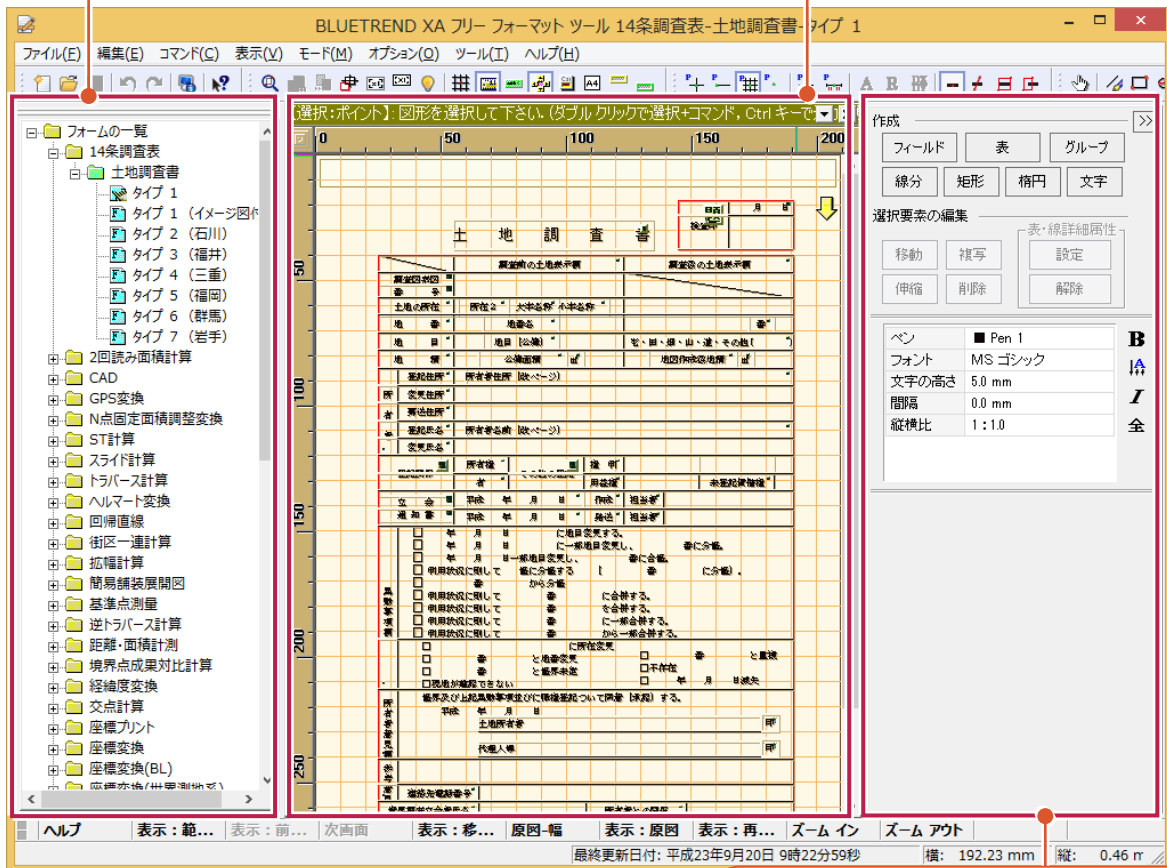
BLUETREND XA フリー フォーマット ツール 14条調査表-土地調査書-タイプ 1

ファイル(F) 編集(E) コマンド(C) 表示(V) モード(M) オプション(O) ツール(T) ヘルプ(H)

フォームの一覧
14条調査表
土地調査書
タイプ 1
タイプ 1 （イメージ図
タイプ 2 （石川）
タイプ 3 （福井）
タイプ 4 （三重）
タイプ 5 （福岡）
タイプ 6 （群馬）
タイプ 7 （岩手）
2回読み面積計算
CAD
GPS変換
N点固定面積調整変換
ST計算
スライド計算
トラバース計算
ヘルマート変換
回帰直線
街区一連計算
拡幅計算
簡易舗装展開図
基準点測量
逆トラバース計算
距離･面積計測
境界点成果対比計算
経緯度変換
交点計算
座標プリント
座標変換
座標変換(BL)

選択：ポイント】：図形を選択して下さい. (ダブル クリックで選択+コマンド，Ctrl キーで

0 50 100 150 200
50 100 150 200 250

土 地 調 査 書

作成
フィールド 表 グループ
線分 矩形 楕円 文字
選択要素の編集
表・線詳細属性
移動 複写 設定
伸縮 削除 解除

| ペン | ■ Pen 1 |
|---|---|
| フォント | MS ゴシック |
| 文字の高さ | 5.0 mm |
| 間隔 | 0.0 mm |
| 縦横比 | 1 : 1.0 |

B
I
全

ヘルプ 表示：範… 表示：前… 次画面 表示：移… 原図-幅 表示：原図 表示：再… ズーム イン ズーム アウト

最終更新日付: 平成23年9月20日 9時22分59秒 横: 192.23 mm 縦: 0.46 m